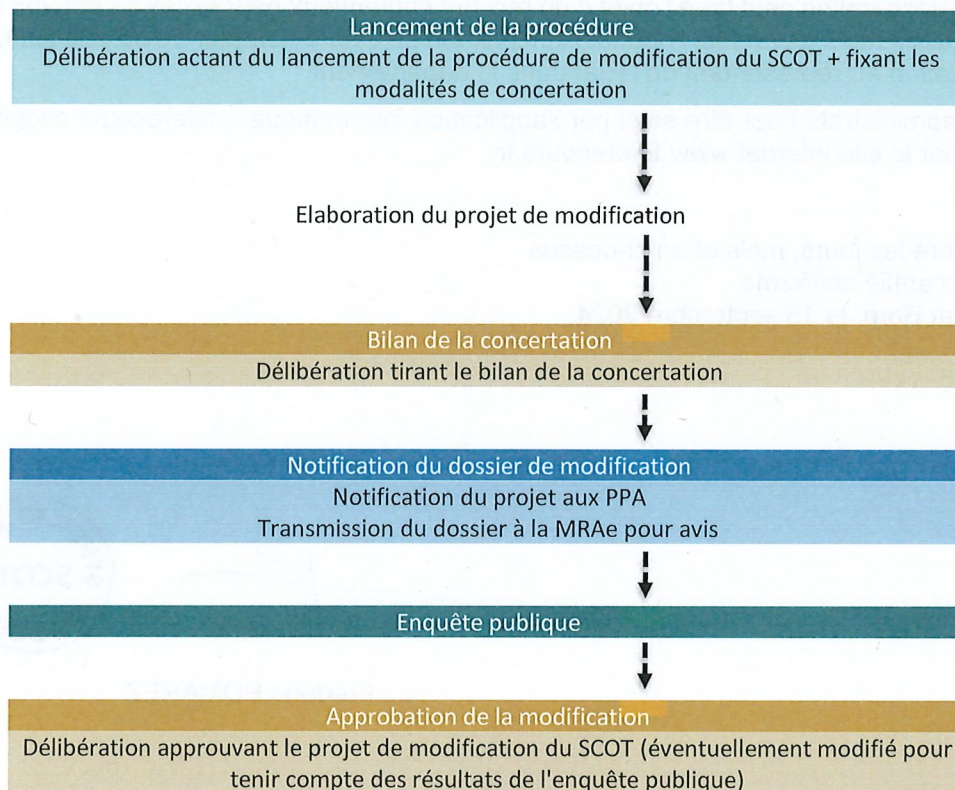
Lancement de la procédure
Délibération actant du lancement de la procédure de modification du SCOT + fixant les modalités de concertation

Elaboration du projet de modification

Bilan de la concertation
Délibération tirant le bilan de la concertation

Notification du dossier de modification
Notification du projet aux PPA
Transmission du dossier à la MRAe pour avis

Enquête publique

Approbation de la modification
Délibération approuvant le projet de modification du SCOT (éventuellement modifié pour tenir compte des résultats de l'enquête publique)